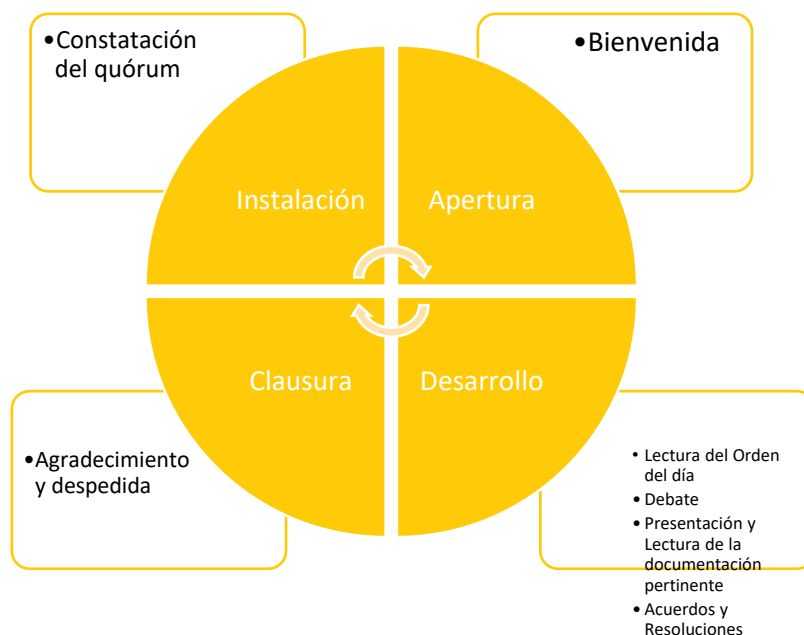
•Constatación del quórum

•Bienvenida

Instalación

Apertura

Clausura

Desarrollo

•Agradecimiento y despedida

• Lectura del Orden del día
• Debate
• Presentación y Lectura de la documentación pertinente
• Acuerdos y Resoluciones